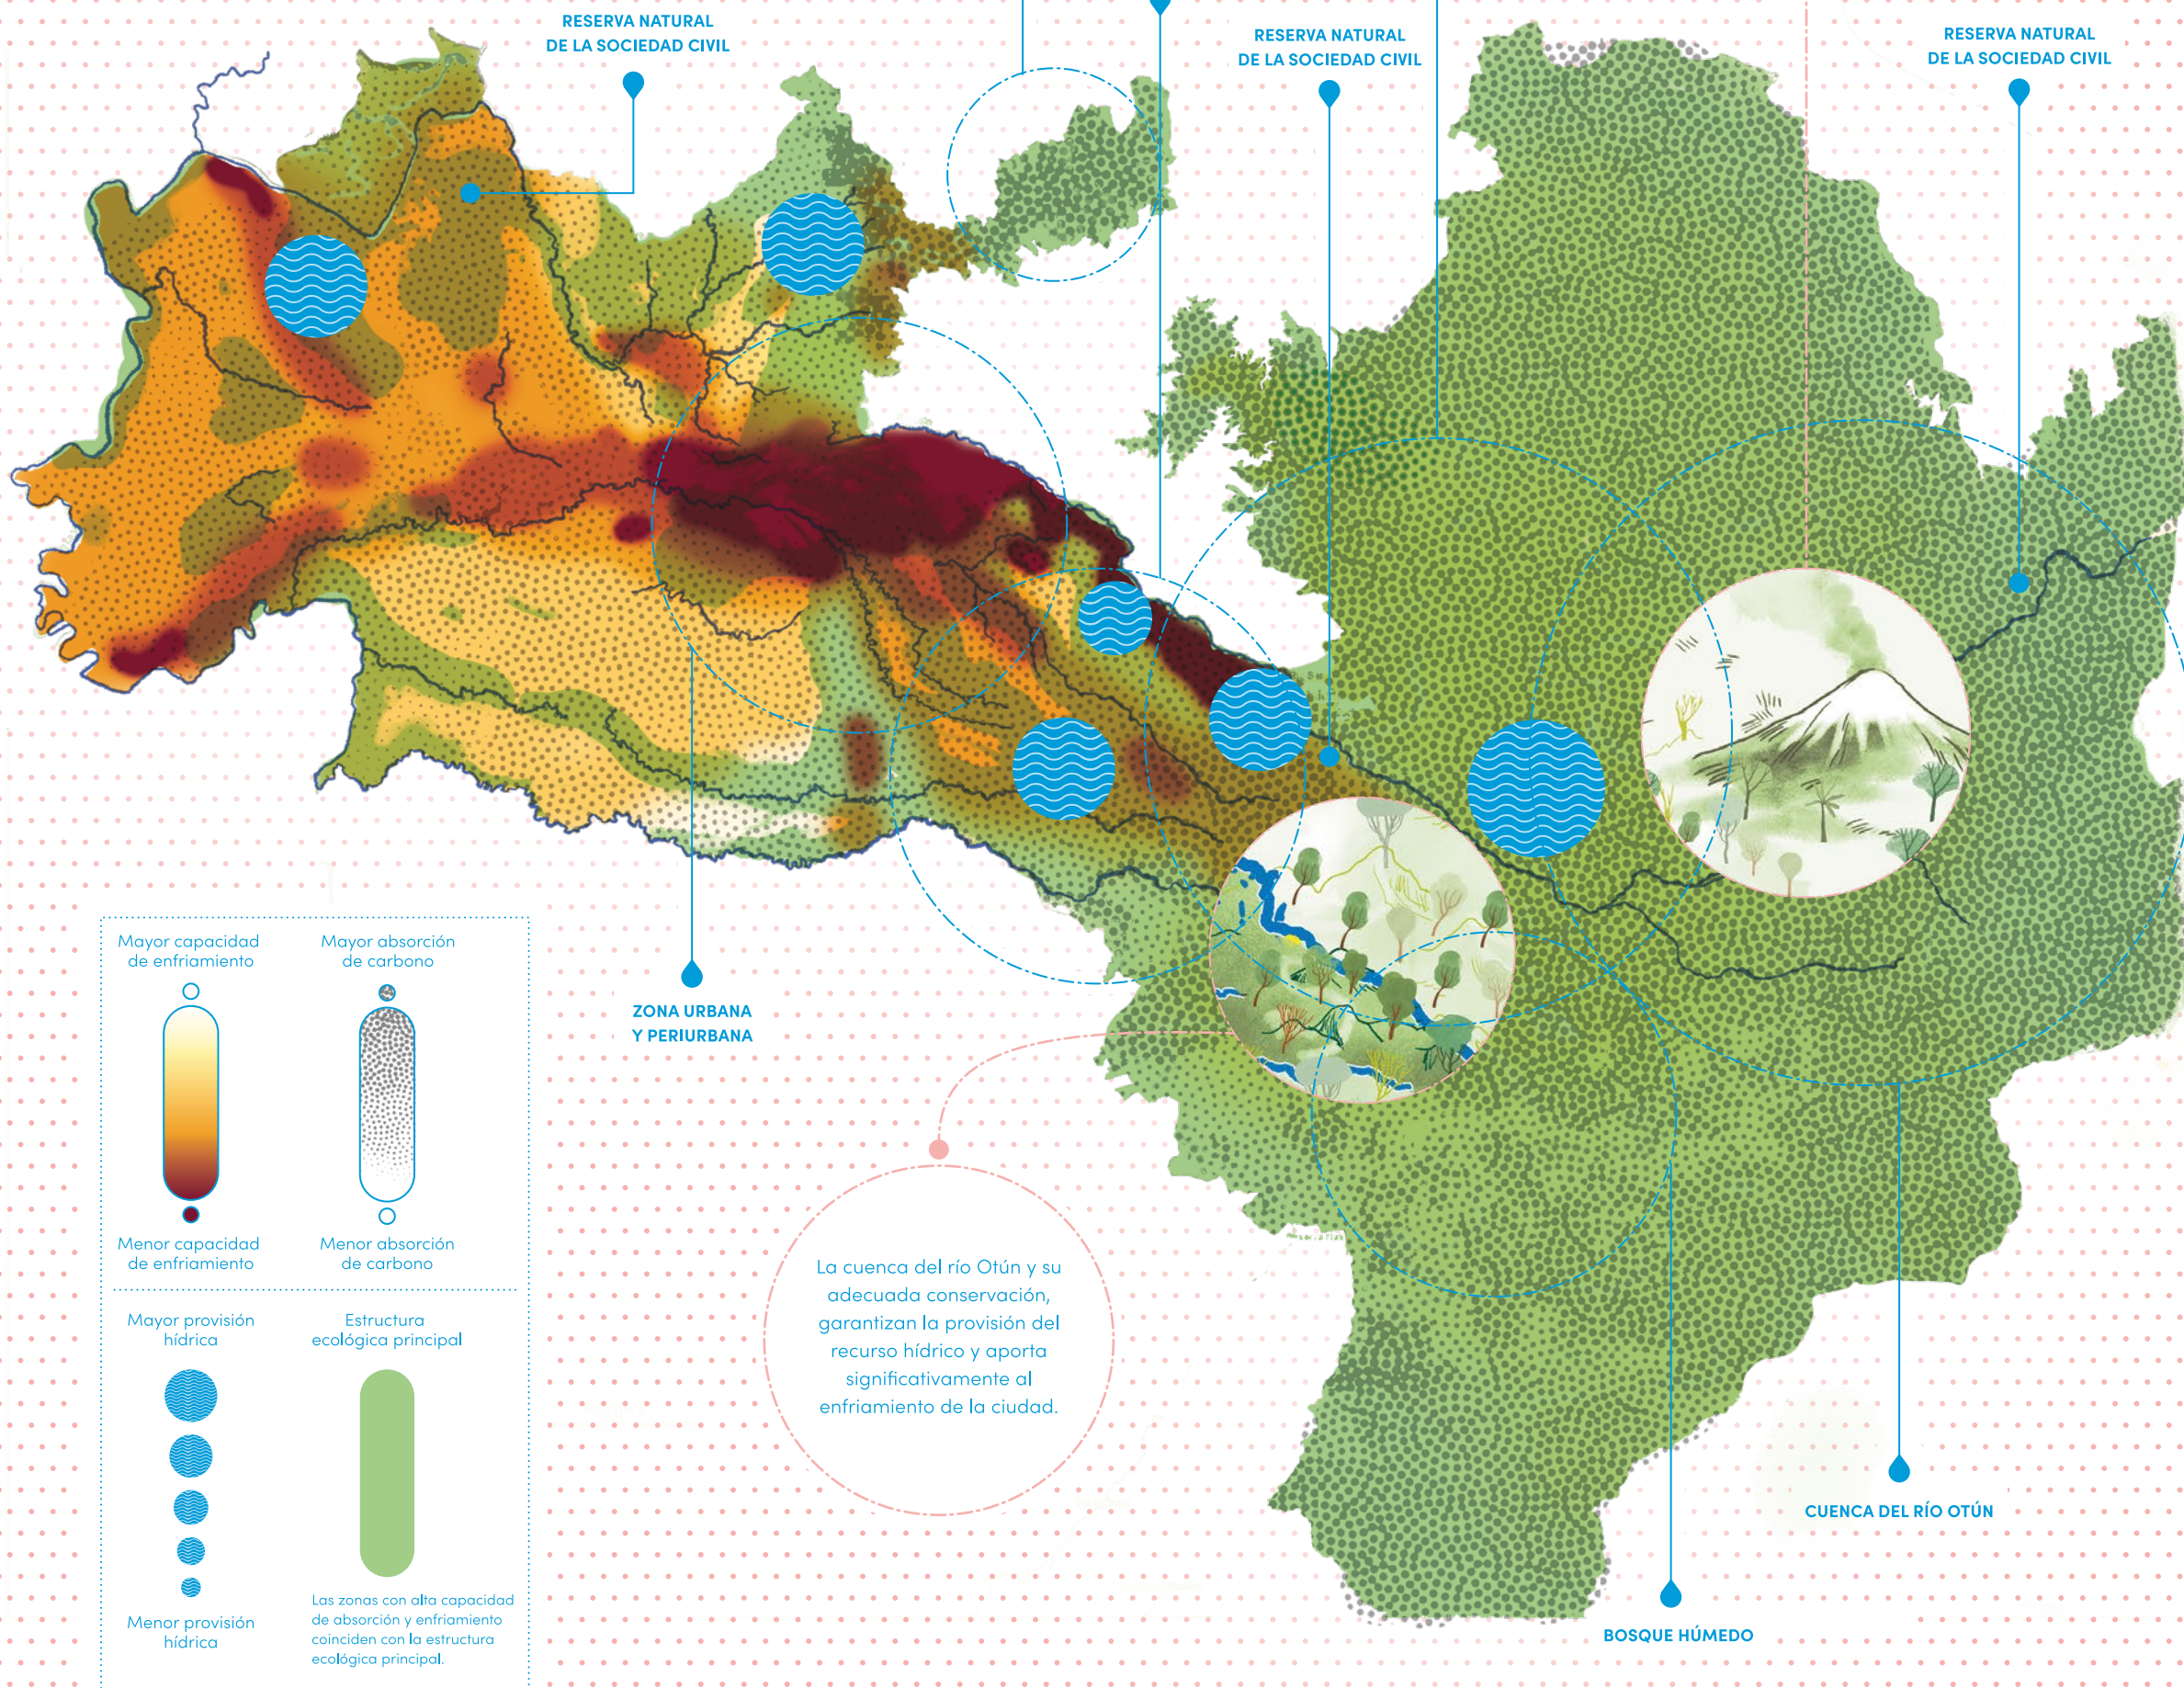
RESERVA NATURAL
DE LA SOCIEDAD CIVIL

RESERVA NATURAL
DE LA SOCIEDAD CIVIL

RESERVA NATURAL
DE LA SOCIEDAD CIVIL

ZONA URBANA
Y PERIURBANA

Mayor capacidad de enfriamiento

Menor capacidad de enfriamiento

Mayor absorción de carbono

Menor absorción de carbono

Mayor provisión hídrica

Menor provisión hídrica

Estructura ecológica principal

Las zonas con alta capacidad de absorción y enfriamiento coinciden con la estructura ecológica principal.

La cuenca del río Otún y su adecuada conservación, garantizan la provisión del recurso hídrico y aporta significativamente al enfriamiento de la ciudad.

CUENCA DEL RÍO OTÚN

BOSQUE HÚMEDO